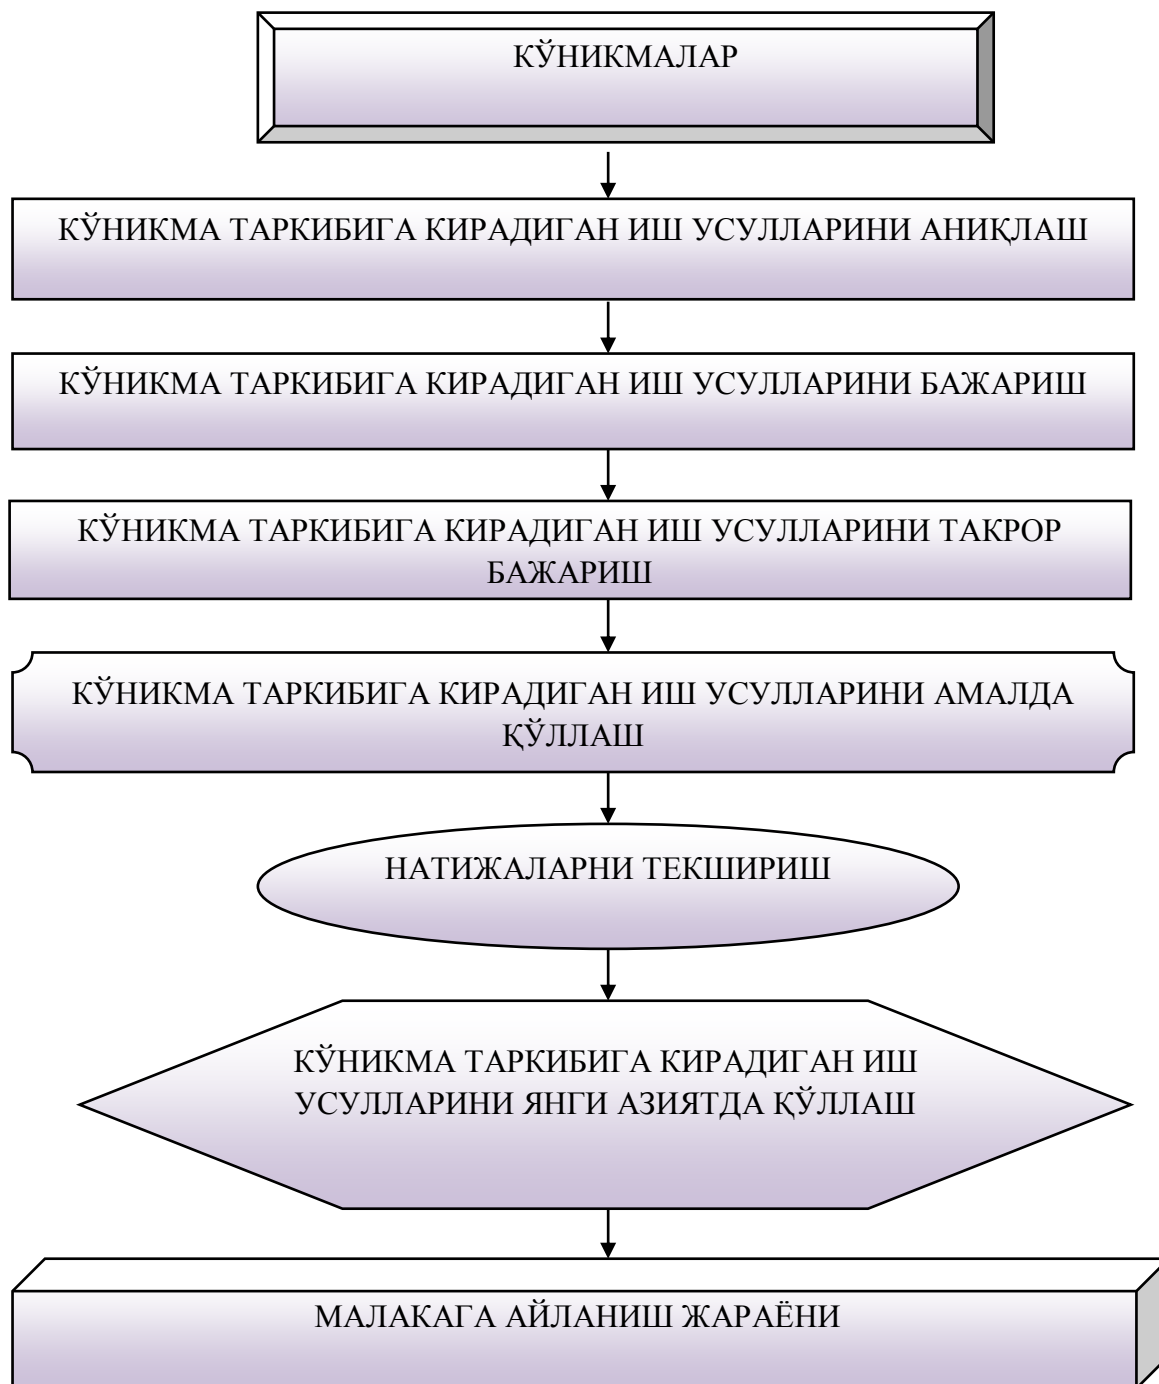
КЎНИКМАЛАР

КЎНИКМА ТАРКИБИГА КИРАДИГАН ИШ УСУЛЛАРИНИ АНИҚЛАШ

КЎНИКМА ТАРКИБИГА КИРАДИГАН ИШ УСУЛЛАРИНИ БАЖАРИШ

КЎНИКМА ТАРКИБИГА КИРАДИГАН ИШ УСУЛЛАРИНИ ТАКРОР БАЖАРИШ

КЎНИКМА ТАРКИБИГА КИРАДИГАН ИШ УСУЛЛАРИНИ АМАЛДА ҚЎЛЛАШ

НАТИЖАЛАРНИ ТЕКШИРИШ

КЎНИКМА ТАРКИБИГА КИРАДИГАН ИШ УСУЛЛАРИНИ ЯНГИ АЗИЯТДА ҚЎЛЛАШ

МАЛАКАГА АЙЛАНИШ ЖАРАЁНИ